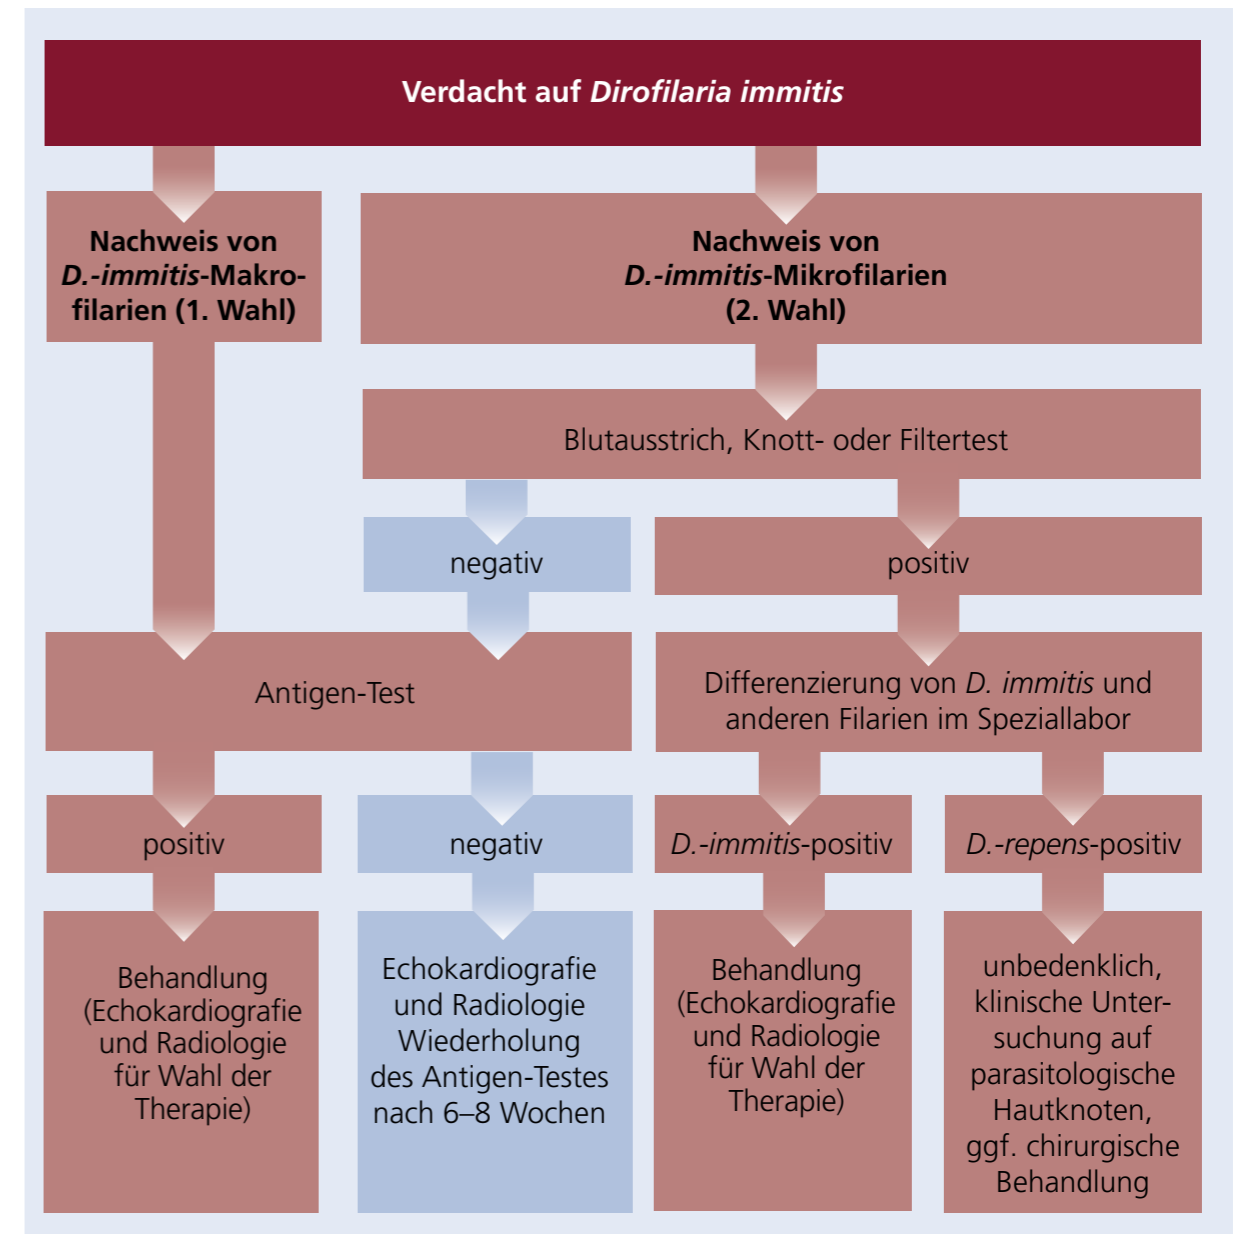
Verdacht auf *Dirofilaria immitis*

Nachweis von *D.-immitis*-Makrofilarien (1. Wahl)

Nachweis von *D.-immitis*-Mikrofilarien (2. Wahl)

Blutausstrich, Knott- oder Filtertest

negativ

positiv

Antigen-Test

Differenzierung von *D. immitis* und anderen Filarien im Speziallabor

positiv

negativ

*D.-immitis*-positiv

*D.-repens*-positiv

Behandlung (Echokardiografie und Radiologie für Wahl der Therapie)

Echokardiografie und Radiologie Wiederholung des Antigen-Testes nach 6–8 Wochen

Behandlung (Echokardiografie und Radiologie für Wahl der Therapie)

unbedenklich, klinische Untersuchung auf parasitologische Hautknoten, ggf. chirurgische Behandlung